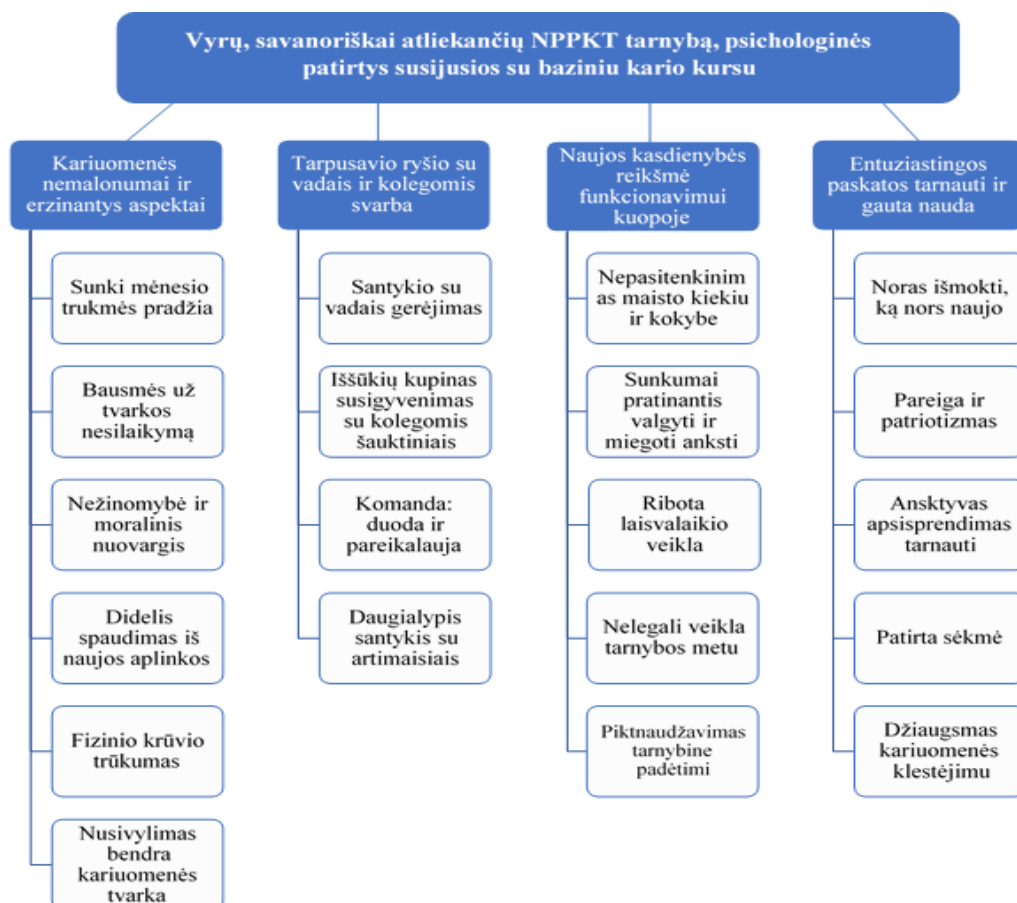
Vyrų, savanoriškai atliekančių NPPKT tarnybą, psichologinės patirtys susijusios su baziniu kario kursu

Kariuomenės nemalonumai ir erzinantys aspektai

Sunki mėnesio trukmės pradžia

Bausmės už tvarkos nesilaikymą

Nežinomybė ir moralinis nuovargis

Didelis spaudimas iš naujos aplinkos

Fizinio krūvio trūkumas

Nusivylimas bendra kariuomenės tvarka

Tarpusavio ryšio su vadais ir kolegomis svarba

Santykio su vadais gerėjimas

Iššūkių kupinas susigyvenimas su kolegomis šauktiniais

Komanda: duoda ir pareikalauja

Daugialypis santykis su artimaisiais

Naujos kasdienybės reikšmė funkcionavimui kuopoje

Nepasitenkinimas maisto kiekiu ir kokybe

Sunkumai pratinantis valgyti ir miegoti anksti

Ribota laisvalaikio veikla

Nelegali veikla tarnybos metu

Piktnaudžavimas tarnybine padėtimi

Entuziastingos paskatos tarnauti ir gauta nauda

Noras išmokti, ką nors naujo

Pareiga ir patriotizmas

Ansktyvas apsisprendimas tarnauti

Patirta sėkmė

Džiaugsmas kariuomenės klestėjimu